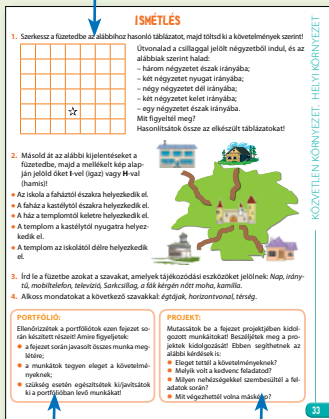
ISMÉTLÉS

1. Szerkessz a füzetedbe az alábbihoz hasonló táblázatot, majd töltsd ki a követelmények szerint!

☆

Útvonalad a csillaggal jelölt négyzetből indul, és az alábbiak szerint halad:
– három négyzetet észak irányába;
– két négyzetet nyugat irányába;
– négy négyzetet dél irányába;
– két négyzetet kelet irányába;
– egy négyzetet észak irányába.
Mit figyeltél meg?
Hasonlítsátok össze az elkészült táblázatokat!

2. Másold át az alábbi kijelentéseket a füzetedbe, majd a mellékelt kép alapján jelöld őket I-vel (igaz) vagy H-val (hamis)!
• Az iskola a faháztól északra helyezkedik el.
• A faház a kastélytól északra helyezkedik el.
• A ház a templomtól keletre helyezkedik el.
• A templom a kastélytól nyugatra helyezkedik el.
• A templom az iskolától délre helyezkedik el.

3. Írd le a füzetbe azokat a szavakat, amelyek tájékozódási eszközöket jelölnek: Nap, iránytű, mobiltelefon, televízió, Sarkcsillag, a fák kérgén nőtt moha, kamilla.

4. Alkoss mondatokat a következő szavakkal: égtájak, horizontvonal, térség.

PORTFÓLIÓ:
Ellenőrizzétek a portfólióotok ezen fejezet során készített részeit! Amire figyeljetek:
• a fejezet során javasolt összes munka megléte;
• a munkátok tegyen eleget a követelményeknek;
• szükség esetén egészítsétek ki/javítsátok ki a portfólióban levő munkákat!

PROJEKT:
Mutassátok be a fejezet projektjében kidolgozott munkáitokat! Beszéljétek meg a projektek kidolgozását! Ebben segíthetnek az alábbi kérdések is:
• Eleget tettél a követelményeknek?
• Melyik volt a kedvenc feladatod?
• Milyen nehézségekkel szembesültél a feladatok során?
• Mit végeztettél volna másképp?

KÖZVETLEN KÖRNYEZET, HELYI KÖRNYEZET

33